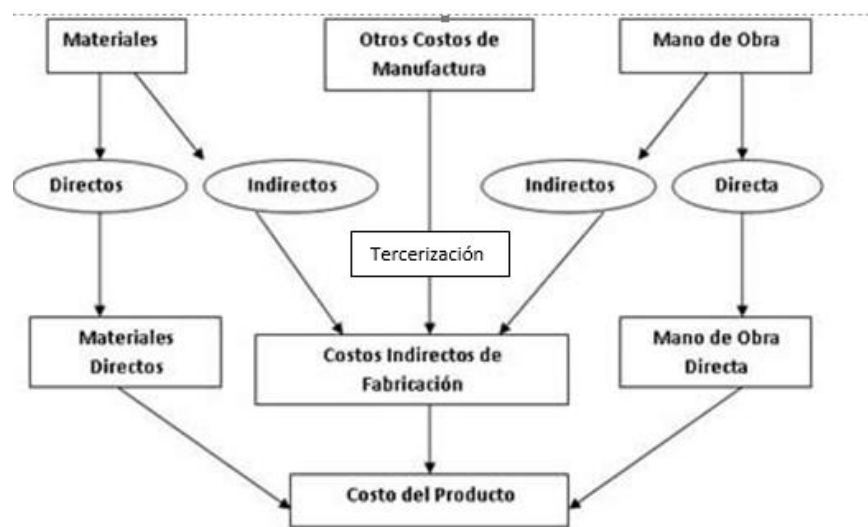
Materiales

Otros Costos de Manufactura

Mano de Obra

Directos

Indirectos

Indirectos

Directa

Tercerización

Materiales Directos

Costos Indirectos de Fabricación

Mano de Obra Directa

Costo del Producto